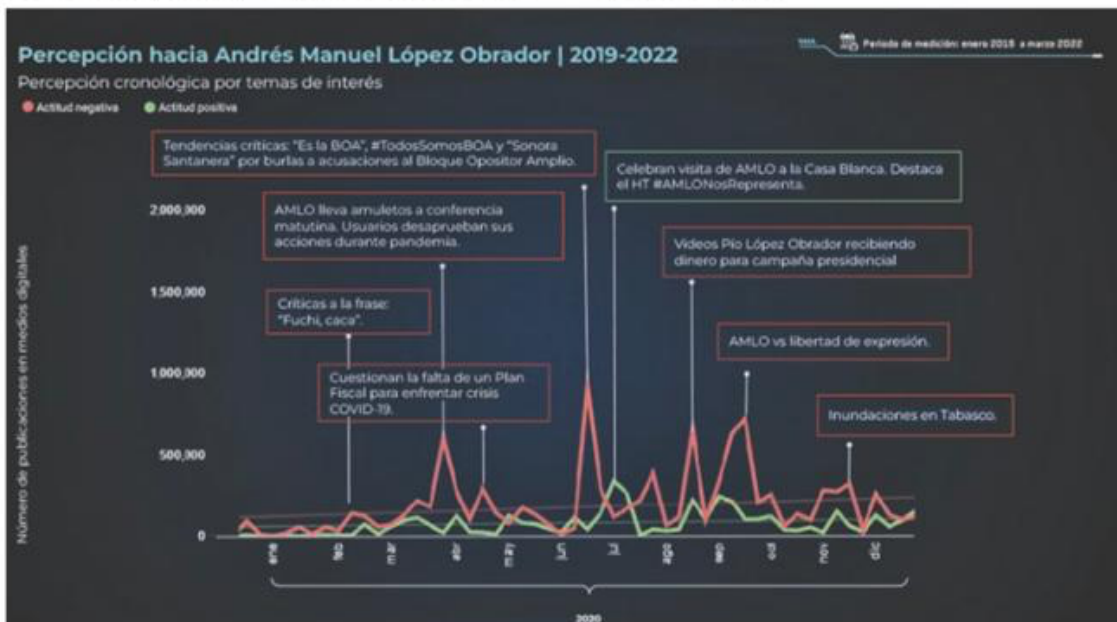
Percepción hacia Andrés Manuel López Obrador | 2019-2022

Periodo de medición: enero 2018 a marzo 2022

Percepción cronológica por temas de interés

Actitud negativa Actitud positiva

Tendencias críticas: "Es la BOA", #TodosSomosBOA y "Sonora Santanera" por burlas a acusaciones al Bloque Opositor Amplio.

Celebran visita de AMLO a la Casa Blanca. Destaca el HT #AMLONosRepresenta.

AMLO lleva amuletos a conferencia matutina. Usuarios desaprueban sus acciones durante pandemia.

Videos Pío López Obrador recibiendo dinero para campaña presidencial

Críticas a la frase: "Fuchi, caca".

AMLO vs libertad de expresión.

Cuestionan la falta de un Plan Fiscal para enfrentar crisis COVID-19.

Inundaciones en Tabasco.

Número de publicaciones en medios digitales

2,000,000
1,500,000
1,000,000
500,000
0

ene feb mar abr may jun jul ago sep oct nov dic

2020